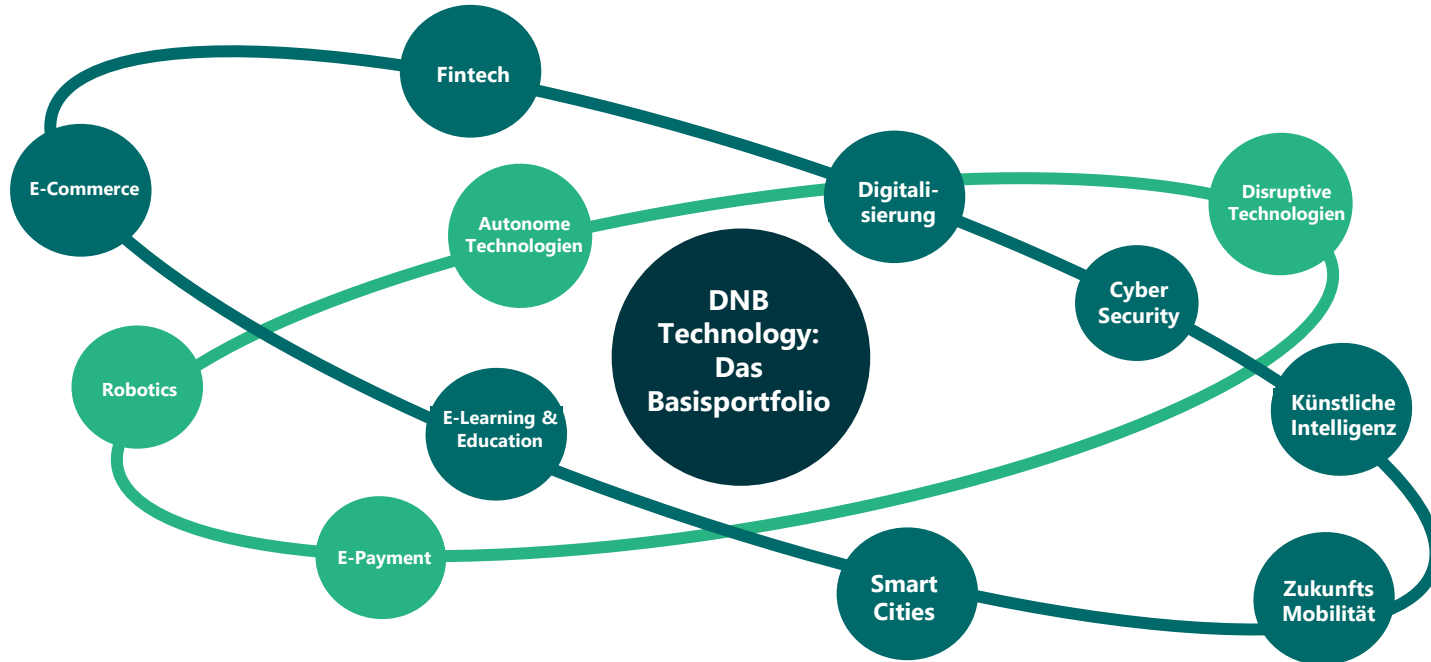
Fintech

E-Commerce

Autonome Technologien

Digitalisierung

Disruptive Technologien

DNB Technology: Das Basisportfolio

Cyber Security

Robotics

E-Learning & Education

Künstliche Intelligenz

E-Payment

Smart Cities

Zukunfts Mobilität